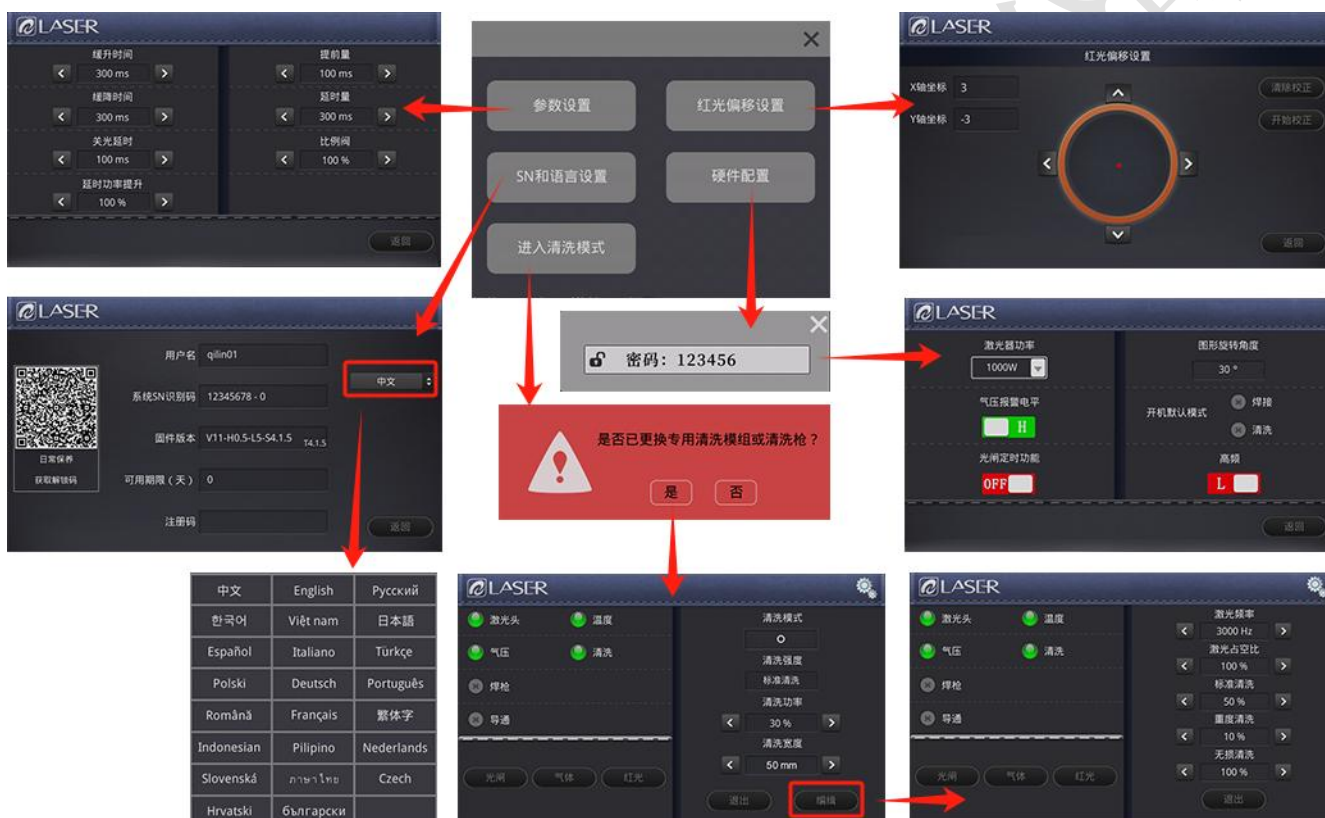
LASER
缓升时间
300 ms
缓降时间
300 ms
关光延时
100 ms
延时功率提升
100 %
提前量
100 ms
延时量
300 ms
比例阀
100 %
返回

参数设置
红光偏移设置
SN和语言设置
硬件配置
进入清洗模式

LASER
红光偏移设置
X轴坐标 3
Y轴坐标 -3
清除校正
开始校正
返回

LASER
用户名 qilin01
系统SN识别码 12345678 - 0
固件版本 V11-H0.5-L5-S4.1.5 T4.1.5
可用期限（天） 0
注册码
日常保养
获取解锁码
中文
返回

密码：123456

LASER
激光器功率
1000W
图形旋转角度
30 °
气压报警电平
H
开机默认模式
焊接
清洗
光闸定时功能
OFF
高频
L
返回

是否已更换专用清洗模组或清洗枪？
是
否

| 中文 | English | Русский |
|---|---|---|
| 한국어 | Việt nam | 日本語 |
| Español | Italiano | Türkçe |
| Polski | Deutsch | Português |
| Română | Français | 繁体字 |
| Indonesian | Pilipino | Nederlands |
| Slovenská | ภาษาไทย | Czech |
| Hrvatski | български | |

LASER
激光头
温度
气压
清洗
焊枪
导通
清洗模式
O
清洗强度
标准清洗
清洗功率
30 %
清洗宽度
50 mm
光闸
气体
红光
退出
编辑

LASER
激光头
温度
气压
清洗
焊枪
导通
激光频率
3000 Hz
激光占空比
100 %
标准清洗
50 %
重度清洗
10 %
无损清洗
100 %
光闸
气体
红光
退出